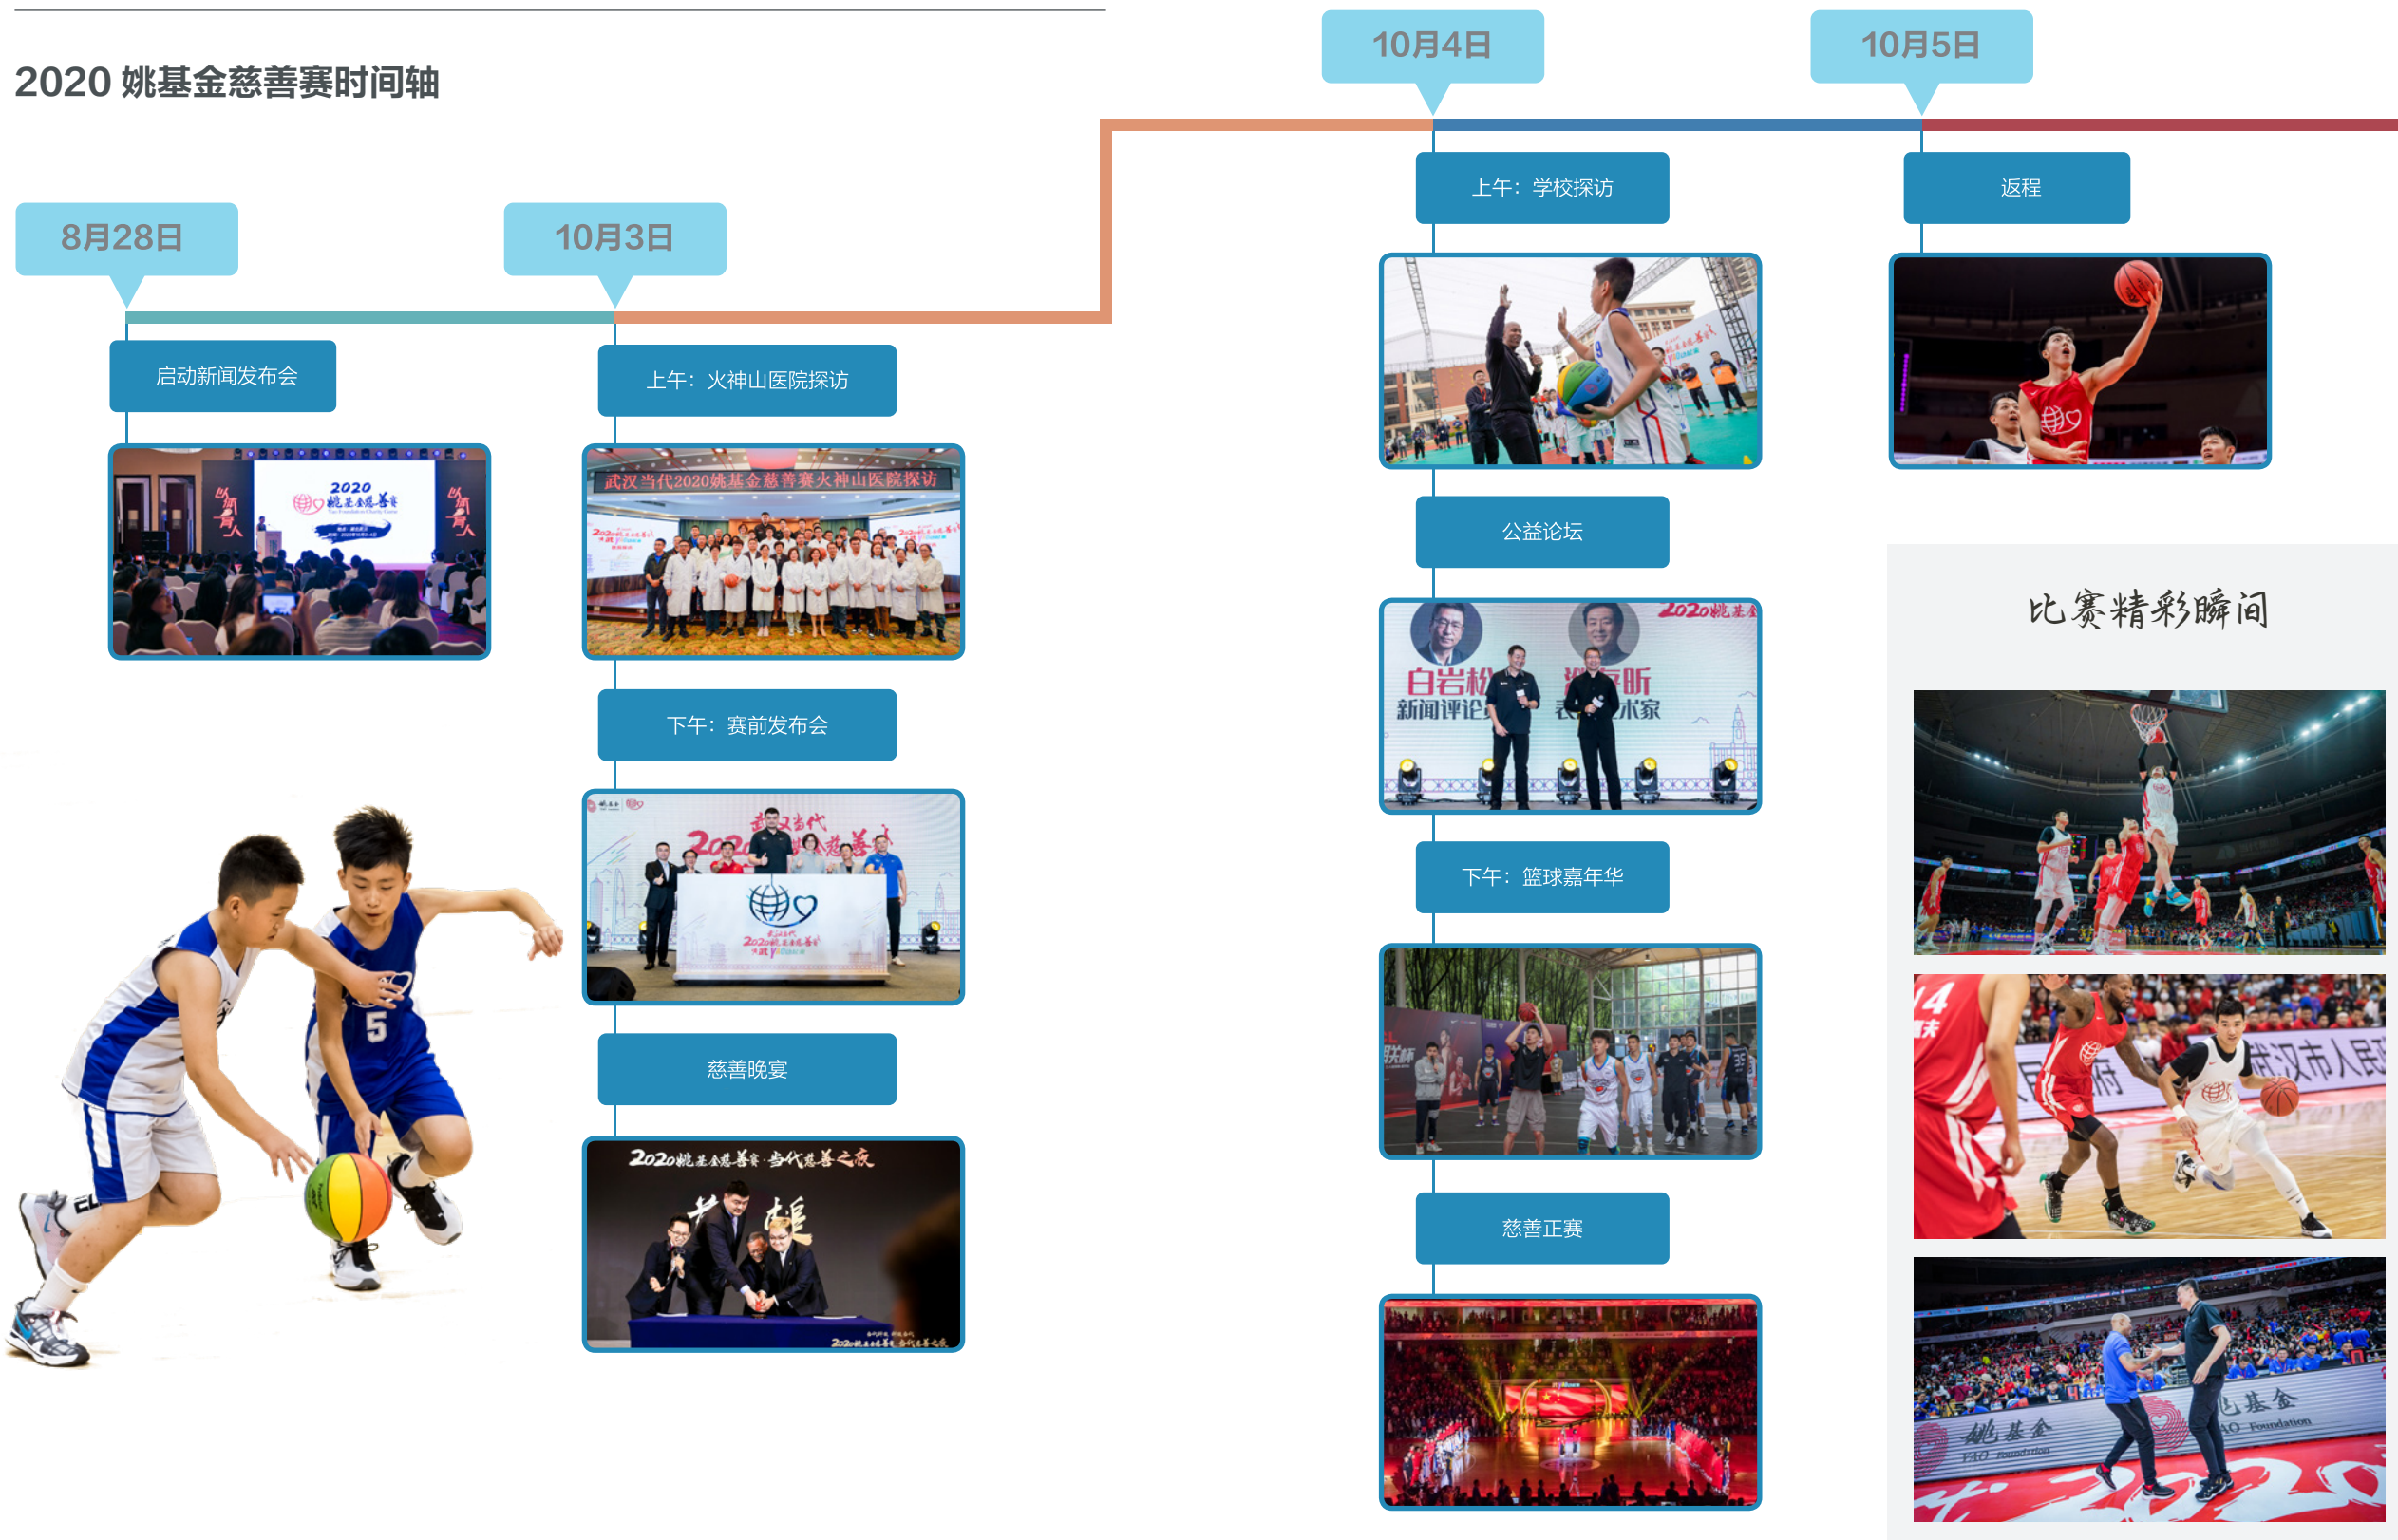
2020 姚基金慈善赛时间轴

8月28日

启动新闻发布会

2020 姚基金慈善赛

10月3日

上午：火神山医院探访

武汉当代2020姚基金慈善赛火神山医院探访

下午：赛前发布会

慈善晚宴

2020姚基金慈善赛·当代慈善之夜

10月4日

上午：学校探访

公益论坛

白岩松 新闻评论

下午：篮球嘉年华

慈善正赛

10月5日

返程

比赛精彩瞬间